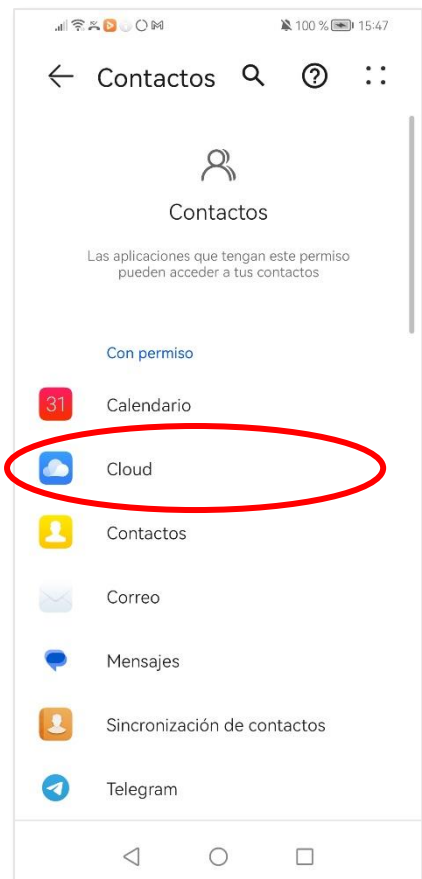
100 % 15:47

Contactos

Contactos

Las aplicaciones que tengan este permiso pueden acceder a tus contactos

Con permiso

31 Calendario

Cloud

Contactos

Correo

Mensajes

Sincronización de contactos

Telegram